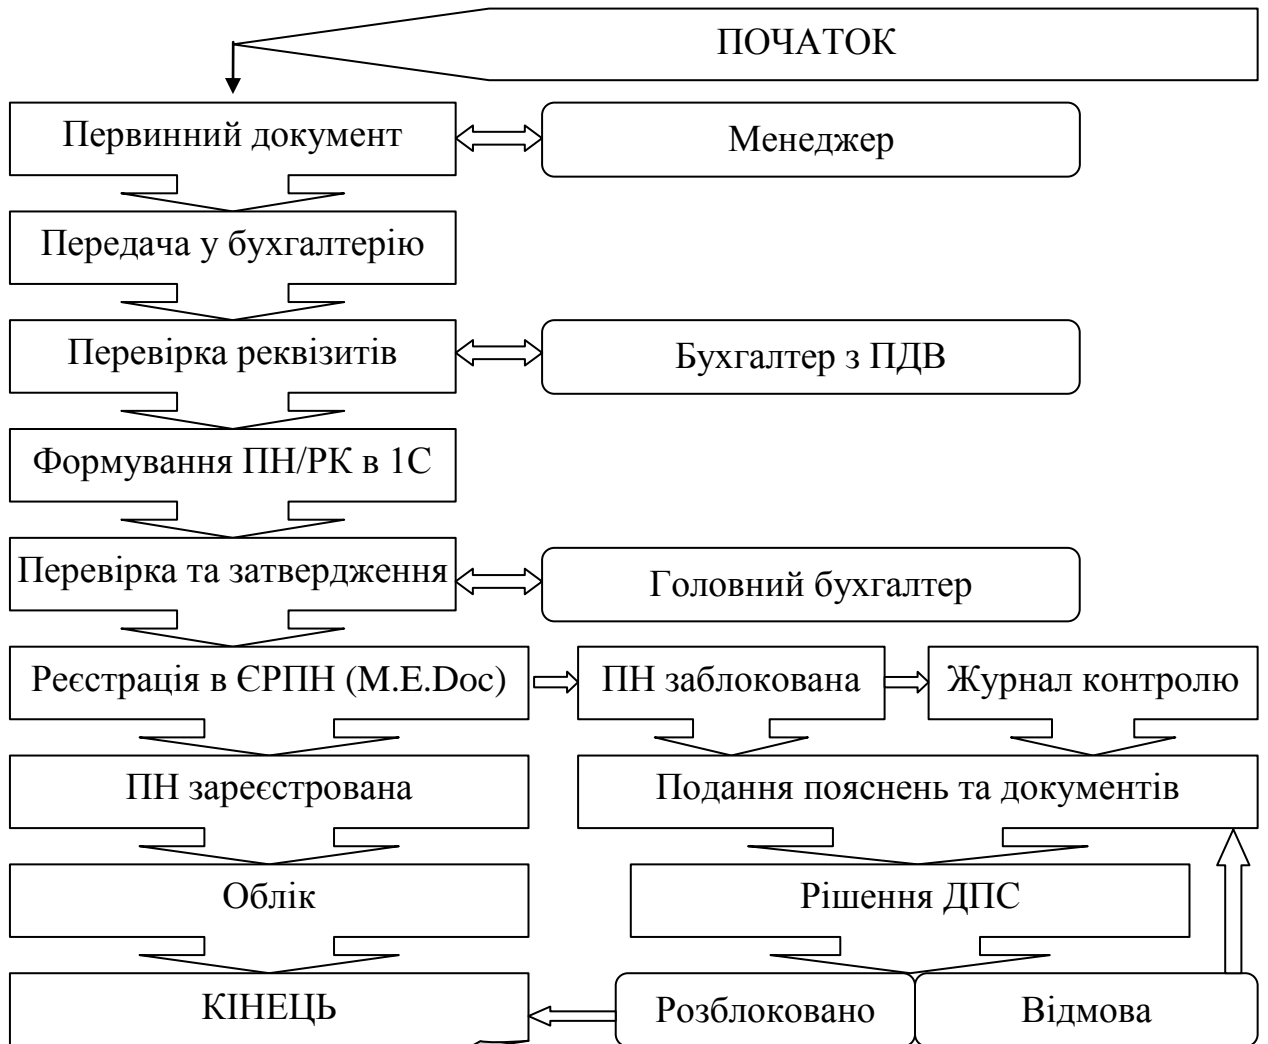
ПОЧАТОК

Первинний документ

Менеджер

Передача у бухгалтерію

Перевірка реквізитів

Бухгалтер з ПДВ

Формування ПН/РК в 1С

Перевірка та затвердження

Головний бухгалтер

Реєстрація в ЄРПН (M.E.Doc)

ПН заблокована

Журнал контролю

ПН зареєстрована

Подання пояснень та документів

Облік

Рішення ДПС

КІНЕЦЬ

Розблоковано

Відмова